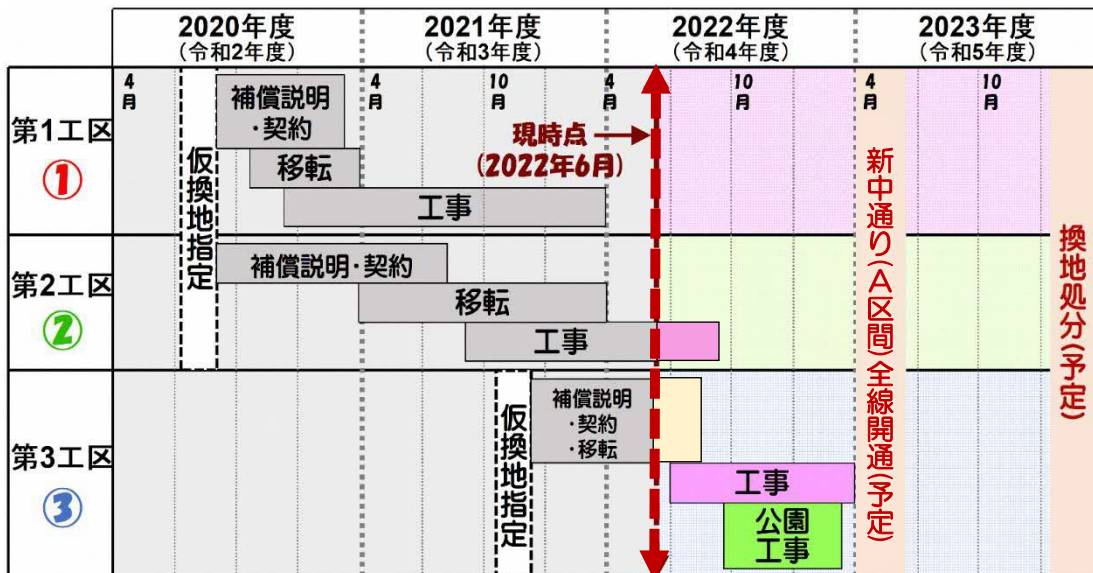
| | 2020年度（令和2年度） | 2021年度（令和3年度） | 2022年度（令和4年度） | 2023年度（令和5年度） |
|---|---|---|---|---|
| | 4月 | 4月 10月 | 4月 10月 | 4月 10月 |
| 第1工区 ① | 仮換地指定 補償説明・契約 移転 工事 | | | |
| 第2工区 ② | 補償説明・契約 移転 工事 | | | |
| 第3工区 ③ | | 仮換地指定 補償説明・契約・移転 | 工事 公園工事 | |

現時点（2022年6月）

新中通り（A区間）全線開通（予定）

換地処分（予定）